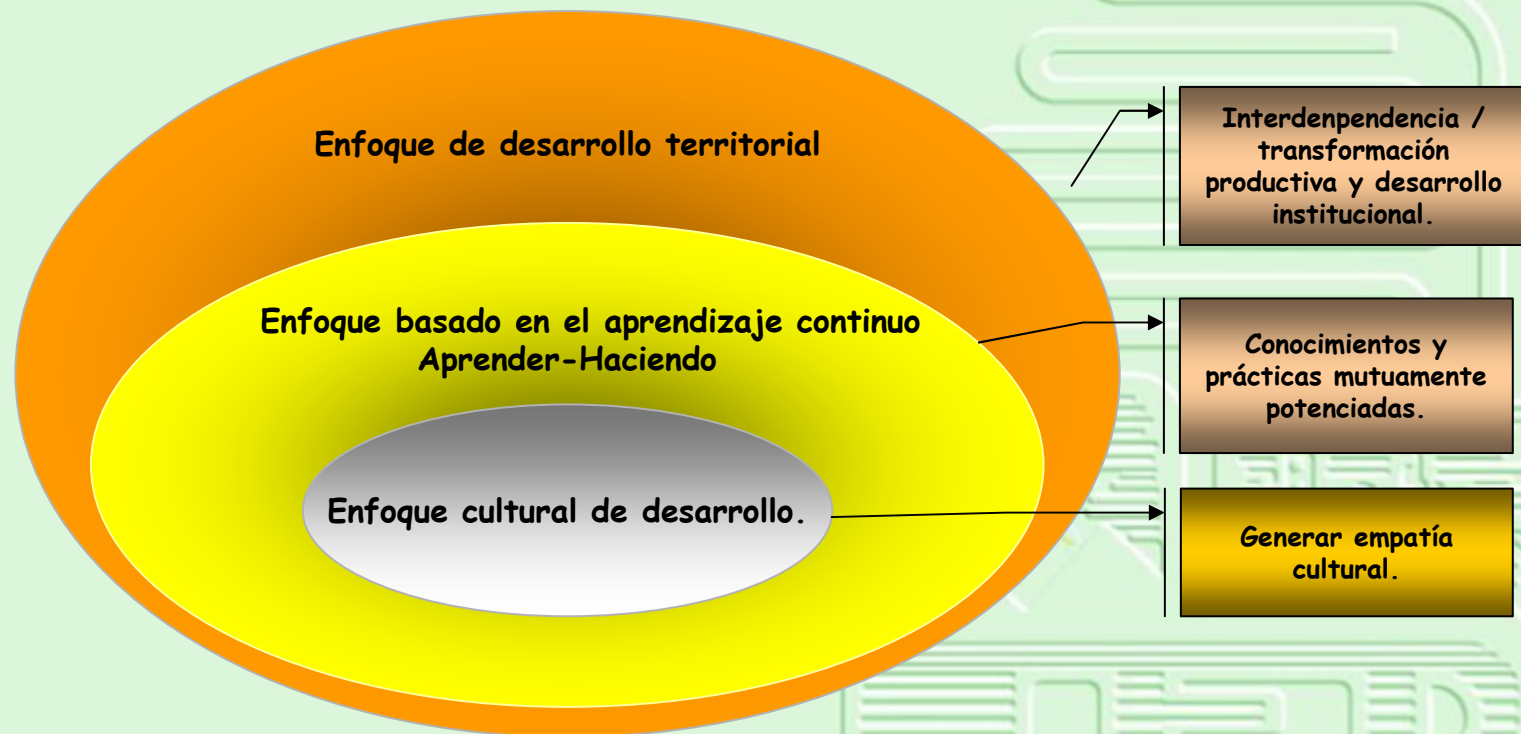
Enfoque de desarrollo territorial

Enfoque basado en el aprendizaje continuo Aprender-Haciendo

Enfoque cultural de desarrollo.

Interdenpendencia / transformación productiva y desarrollo institucional.

Conocimientos y prácticas mutuamente potenciadas.

Generar empatía cultural.